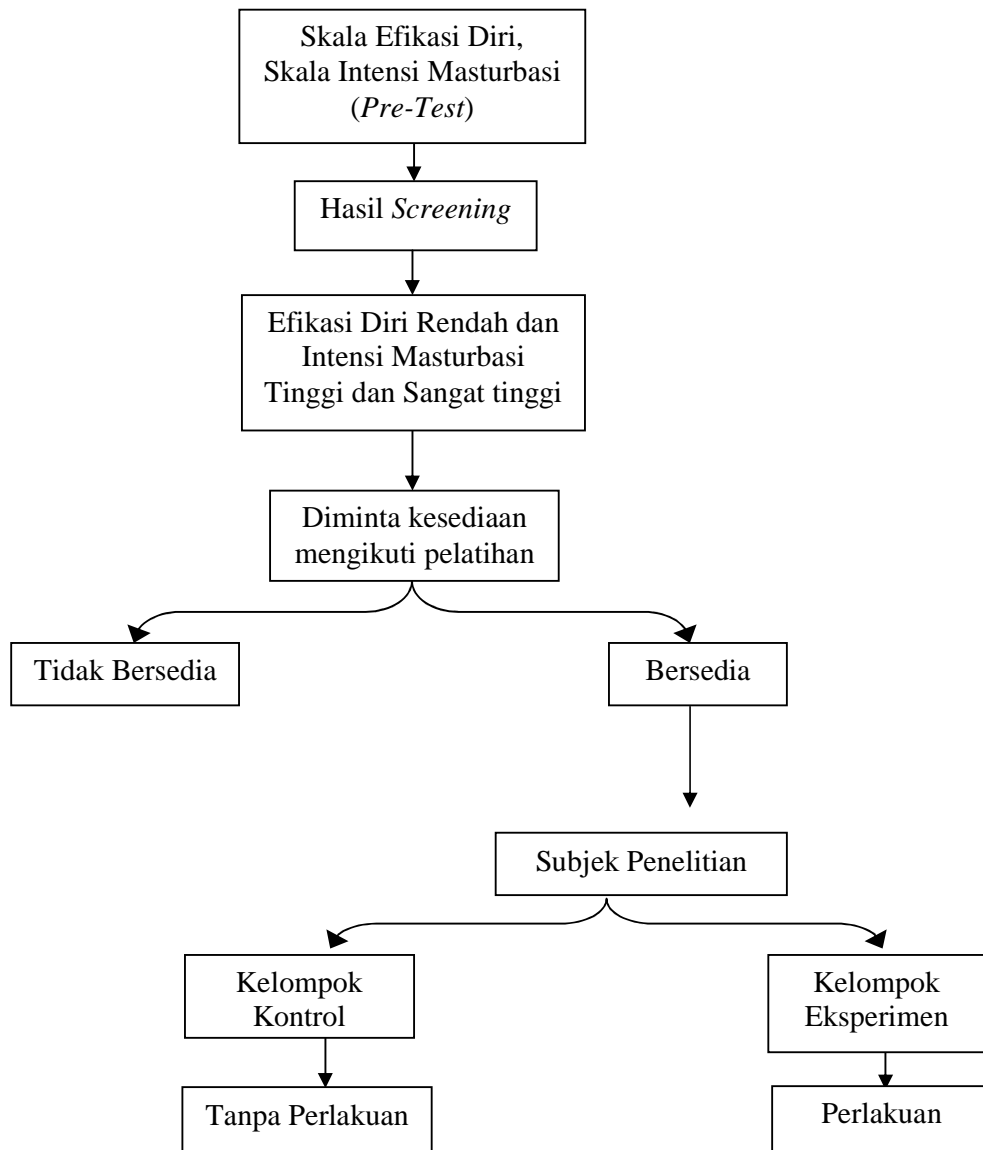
Skala Efikasi Diri, Skala Intensi Masturbasi (*Pre-Test*)

Hasil *Screening*

Efikasi Diri Rendah dan Intensi Masturbasi Tinggi dan Sangat tinggi

Diminta kesediaan mengikuti pelatihan

Tidak Bersedia

Bersedia

Subjek Penelitian

Kelompok Kontrol

Kelompok Eksperimen

Tanpa Perlakuan

Perlakuan